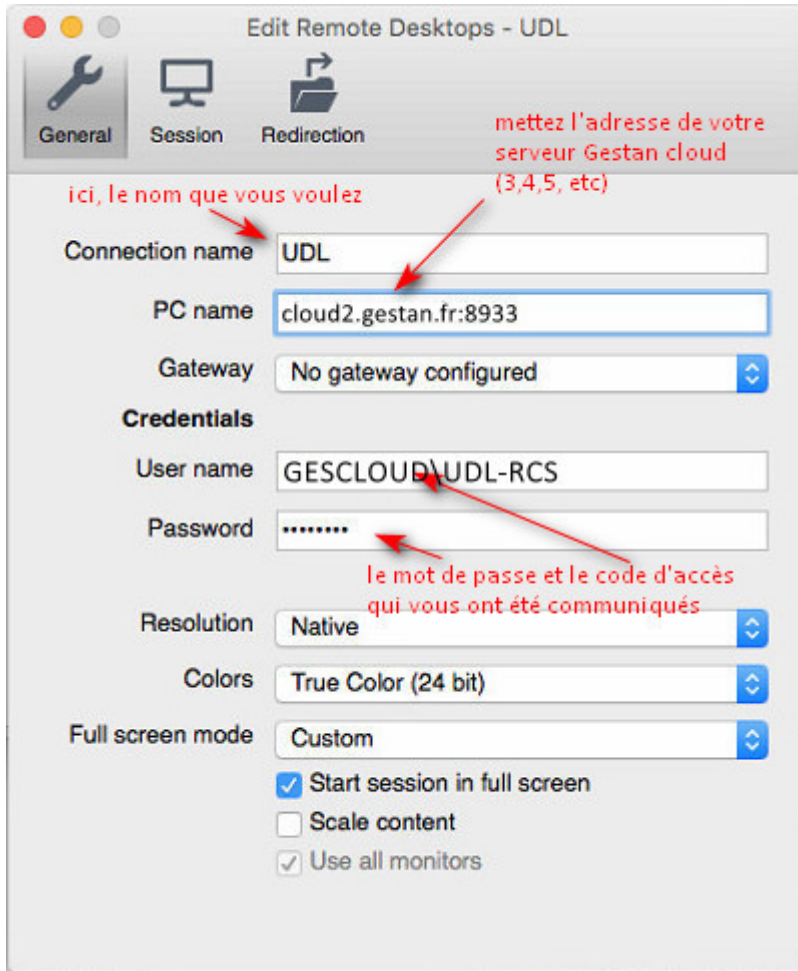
Edit Remote Desktops - UDL

General Session Redirection

mettez l'adresse de votre serveur Gestan cloud (3,4,5, etc)

ici, le nom que vous voulez

Connection name UDL

PC name cloud2.gestan.fr:8933

Gateway No gateway configured

Credentials

User name GESCLOUD\UDL-RCS

Password •••••••••

le mot de passe et le code d'accès qui vous ont été communiqués

Resolution Native

Colors True Color (24 bit)

Full screen mode Custom

Start session in full screen

Scale content

Use all monitors